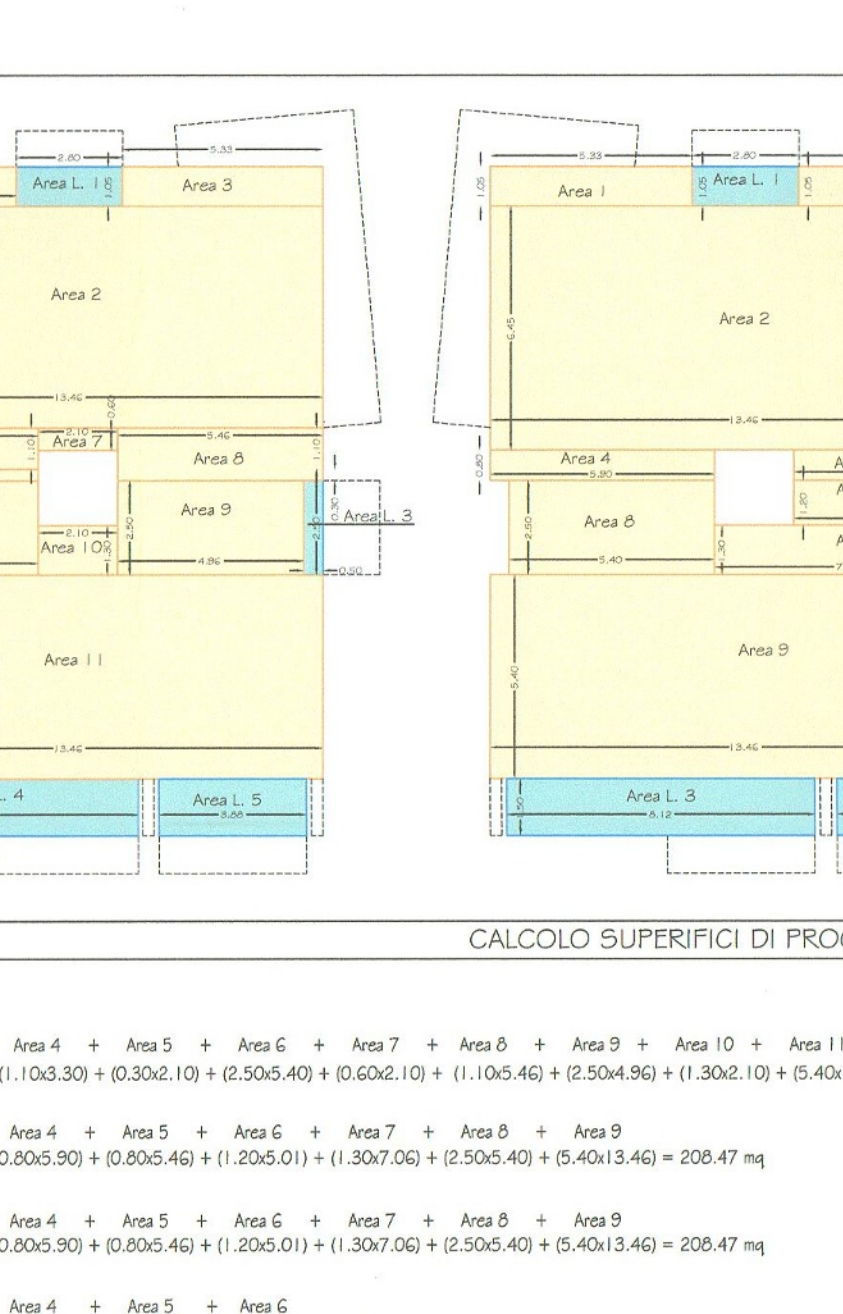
2.80
5.33
Area L. 1
1.05
Area 3
Area 2
13.46
0.60
2.10
Area 7
1.10
5.46
Area 8
1.10
Area 9
2.50
0.30
Area L. 3
2.50
2.10
Area 10
1.30
4.96
0.50
Area 11
13.46
. 4
Area L. 5
3.88

5.33
2.80
1.05
Area 1
1.05
Area L. 1
1.05
Area 2
6.45
13.46
0.80
Area 4
5.90
A
A
1.20
A
2.50
Area 8
5.40
1.30
7
Area 9
5.40
13.46
1.50
Area L. 3
8.12

CALCOLO SUPERIFICI DI PRO

Area 4 + Area 5 + Area 6 + Area 7 + Area 8 + Area 9 + Area 10 + Area 11
(1.10x3.30) + (0.30x2.10) + (2.50x5.40) + (0.60x2.10) + (1.10x5.46) + (2.50x4.96) + (1.30x2.10) + (5.40x

Area 4 + Area 5 + Area 6 + Area 7 + Area 8 + Area 9
0.80x5.90) + (0.80x5.46) + (1.20x5.01) + (1.30x7.06) + (2.50x5.40) + (5.40x13.46) = 208.47 mq

Area 4 + Area 5 + Area 6 + Area 7 + Area 8 + Area 9
0.80x5.90) + (0.80x5.46) + (1.20x5.01) + (1.30x7.06) + (2.50x5.40) + (5.40x13.46) = 208.47 mq

Area 4 + Area 5 + Area 6